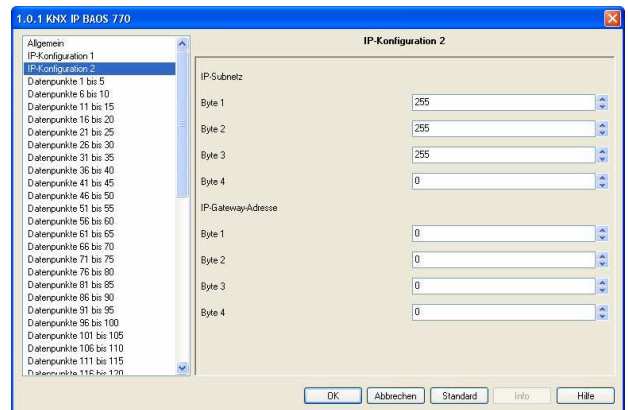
1.0.1 KNX IP BAOS 770

Allgemein
IP-Konfiguration 1
IP-Konfiguration 2
Datenpunkte 1 bis 5
Datenpunkte 6 bis 10
Datenpunkte 11 bis 15
Datenpunkte 16 bis 20
Datenpunkte 21 bis 25
Datenpunkte 26 bis 30
Datenpunkte 31 bis 35
Datenpunkte 36 bis 40
Datenpunkte 41 bis 45
Datenpunkte 46 bis 50
Datenpunkte 51 bis 55
Datenpunkte 56 bis 60
Datenpunkte 61 bis 65
Datenpunkte 66 bis 70
Datenpunkte 71 bis 75
Datenpunkte 76 bis 80
Datenpunkte 81 bis 85
Datenpunkte 86 bis 90
Datenpunkte 91 bis 95
Datenpunkte 96 bis 100
Datenpunkte 101 bis 105
Datenpunkte 106 bis 110
Datenpunkte 111 bis 115
Datenpunkte 116 bis 120

IP-Konfiguration 2

IP-Subnetz
Byte 1 255
Byte 2 255
Byte 3 255
Byte 4 0
IP-Gateway-Adresse
Byte 1 0
Byte 2 0
Byte 3 0
Byte 4 0

OK Abbrechen Standard Info Hilfe